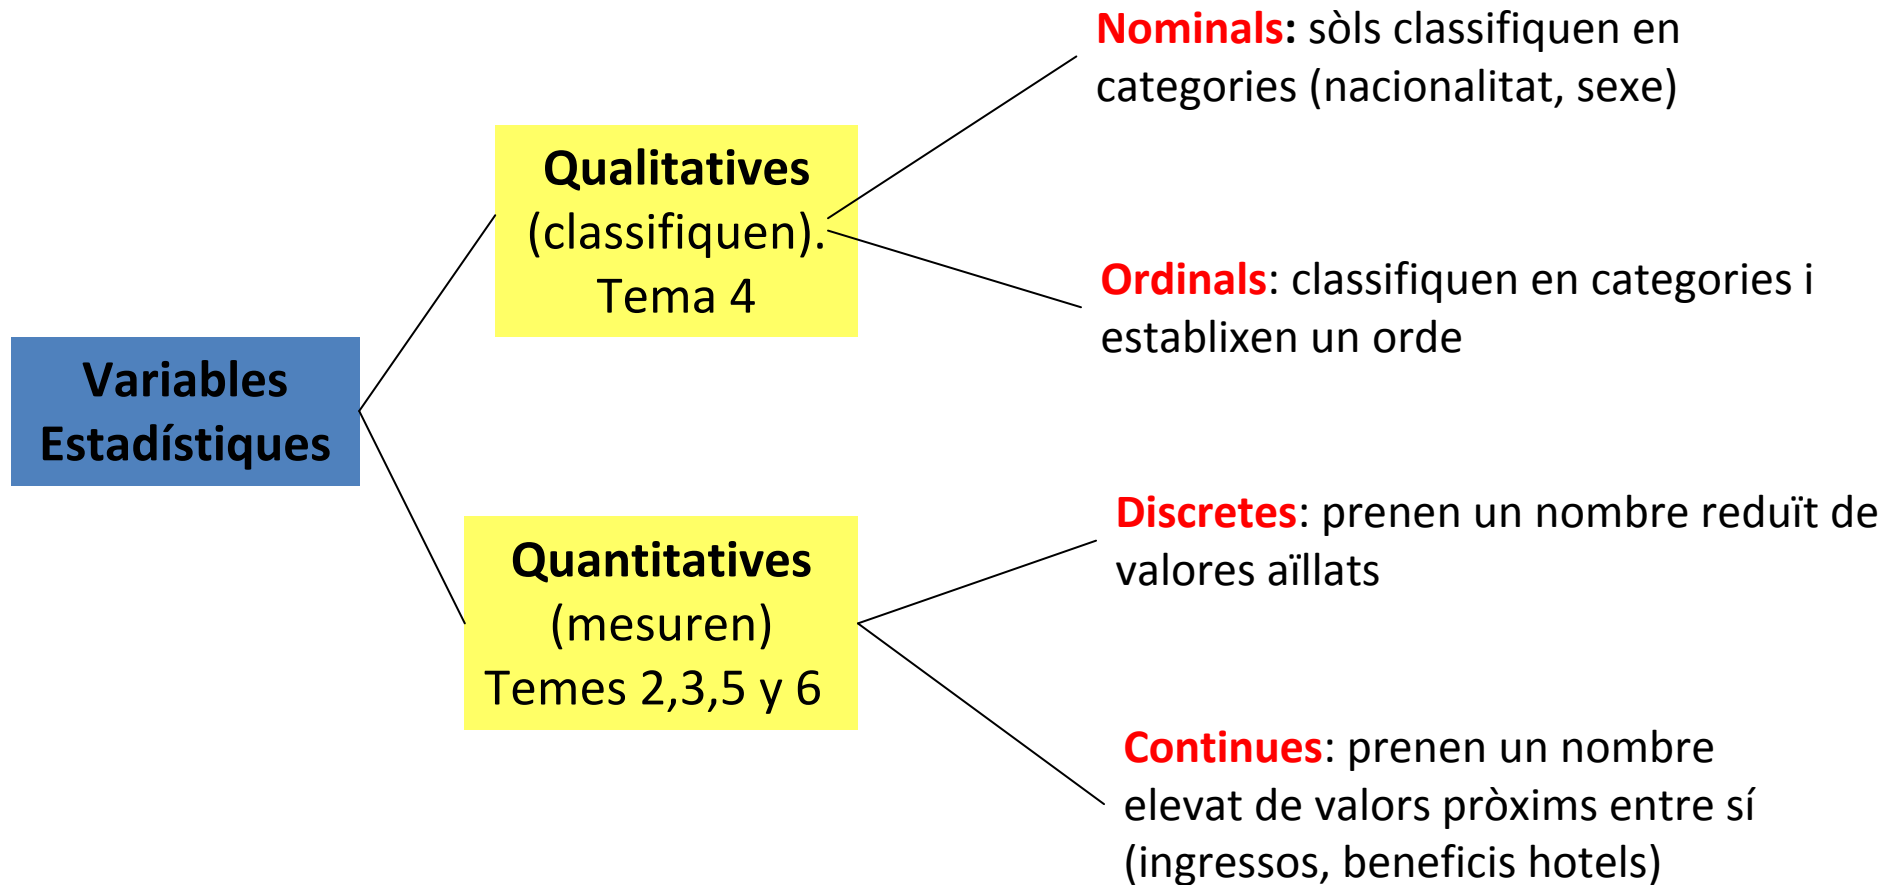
Variables Estadístiques

Qualitatives (classifiquen). Tema 4

Nominals: sòls classifiquen en categories (nacionalitat, sexe)

Ordinals: classifiquen en categories i establixen un orde

Quantitatives (mesuren) Temes 2,3,5 y 6

Discretes: prenen un nombre reduït de valores aïllats

Continues: prenen un nombre elevat de valors pròxims entre sí (ingressos, beneficis hotels)